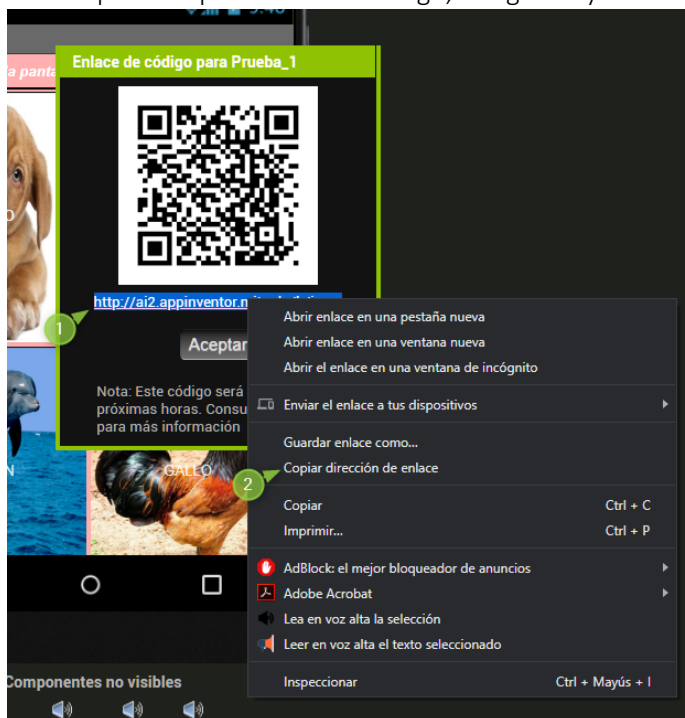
a panta

Enlace de código para Prueba_1

http://ai2.appinventor.m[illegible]

1

Aceptar

Nota: Este código será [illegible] próximas horas. Consu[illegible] para más información

Abrir enlace en una pestaña nueva
Abrir enlace en una ventana nueva
Abrir el enlace en una ventana de incógnito

Enviar el enlace a tus dispositivos

Guardar enlace como...
Copiar dirección de enlace

2

GALLO

Copiar Ctrl + C
Imprimir... Ctrl + P

AdBlock: el mejor bloqueador de anuncios
Adobe Acrobat
Lea en voz alta la selección
Leer en voz alta el texto seleccionado

Componentes no visibles

Inspeccionar Ctrl + Mayús + I